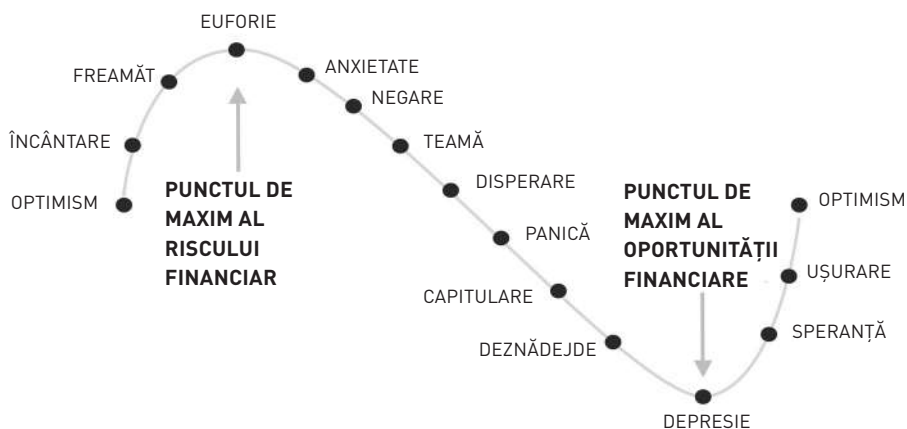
EUFORIE

FREAMĂT

ANXIETATE

NEGARE

ÎNCÂNTARE

TEAMĂ

OPTIMISM

PUNCTUL DE MAXIM AL RISCULUI FINANCIAR

DISPERARE

PANICĂ

CAPITULARE

DEZNĂDEJDE

PUNCTUL DE MAXIM AL OPORTUNITĂȚII FINANCIARE

OPTIMISM

UȘURARE

SPERANȚĂ

DEPRESIE